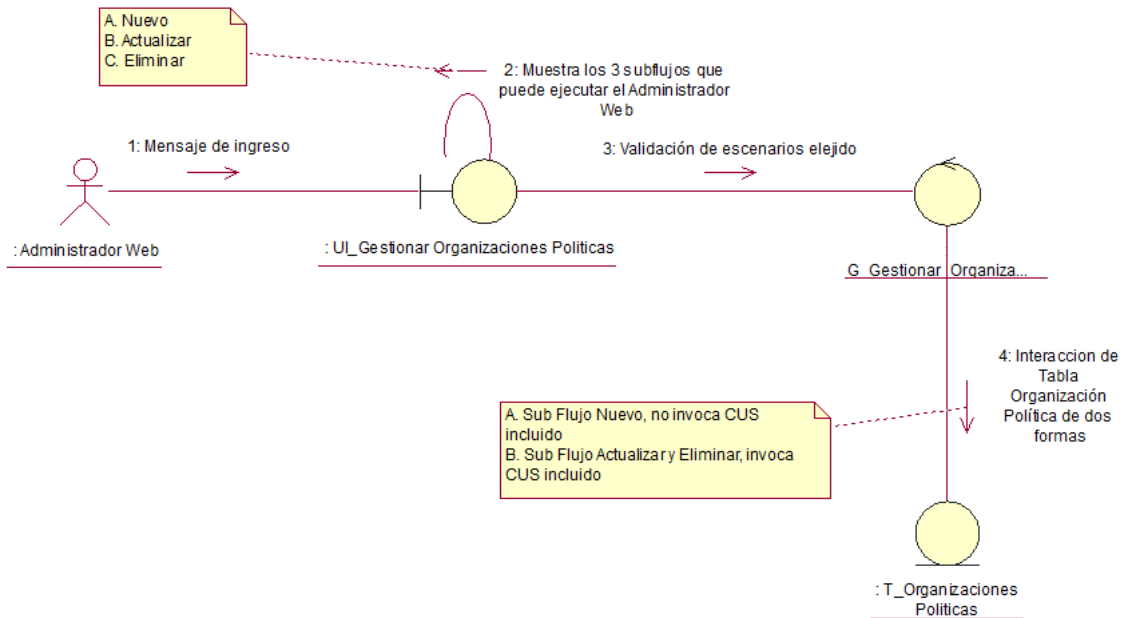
A. Nuevo
B. Actualizar
C. Eliminar

2: Muestra los 3 subflujos que puede ejecutar el Administrador Web

1: Mensaje de ingreso

3: Validación de escenarios elejido

: Administrador Web

: UI_Gestionar Organizaciones Politicas

G_Gestionar_Organiza...

4: Interaccion de Tabla Organización Política de dos formas

A. Sub Flujo Nuevo, no invoca CUS incluido
B. Sub Flujo Actualizar y Eliminar, invoca CUS incluido

: T_Organizaciones Politicas